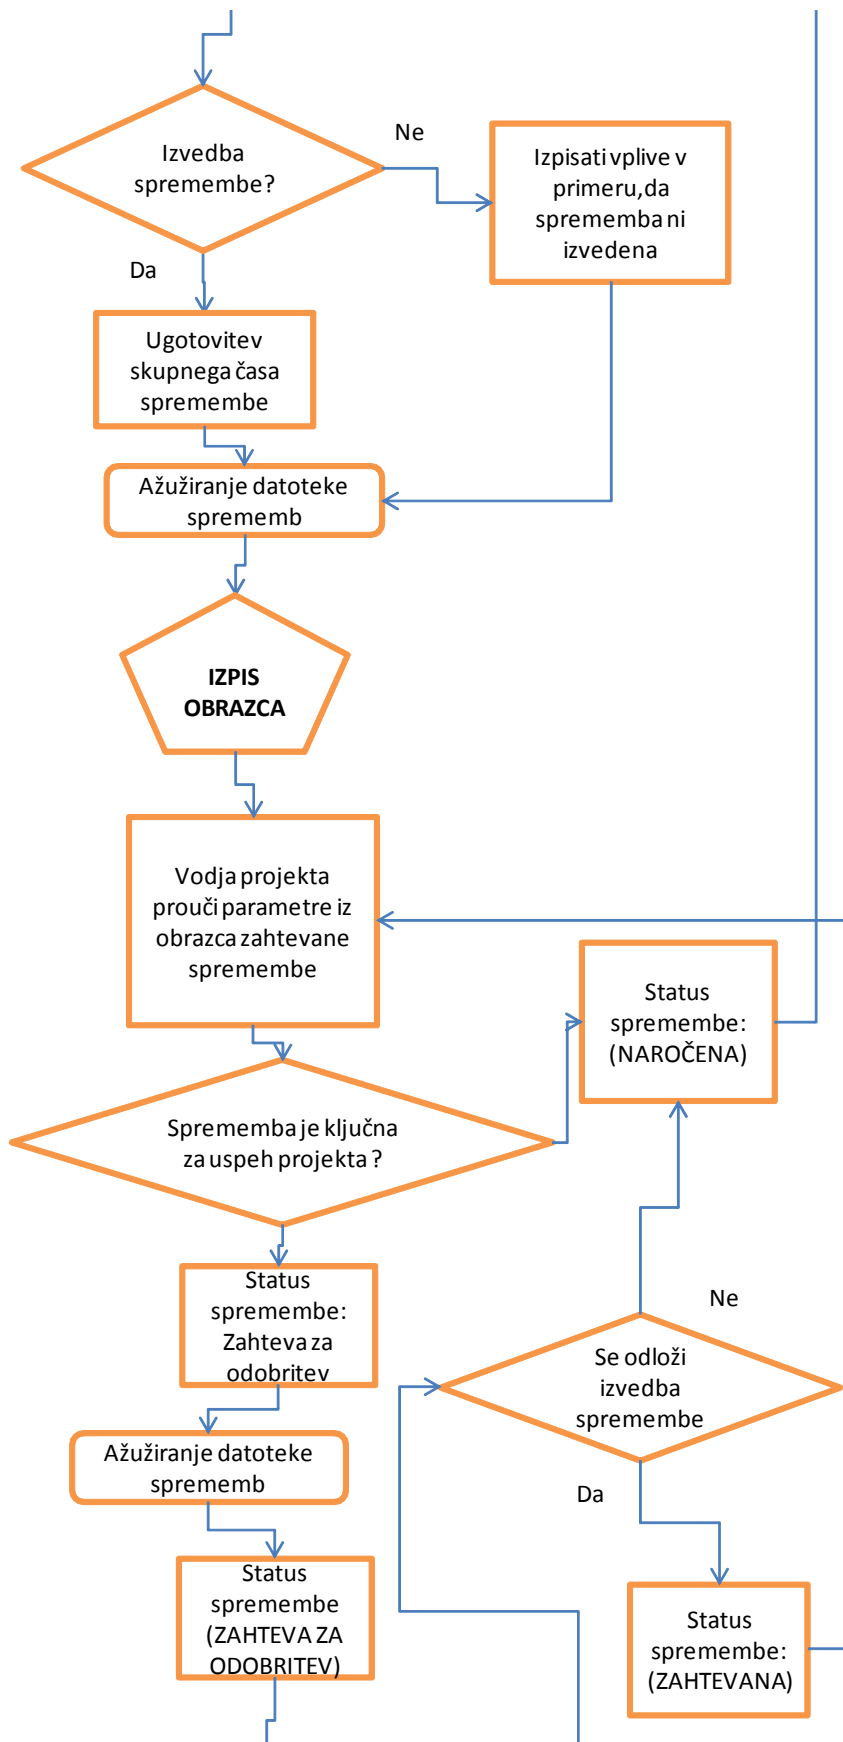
Izvedba spremembe?

Ne

Izpisati vplive v primeru,da sprememba ni izvedena

Da

Ugotovitev skupnega časa spremembe

Ažuriranje datoteke sprememb

IZPIS OBRAZCA

Vodja projekta prouči parametre iz obrazca zahtevane spremembe

Status spremembe: (NAROČENA)

Sprememba je ključna za uspeh projekta ?

Status spremembe: Zahteva za odobritev

Ne

Se odloži izvedba spremembe

Ažuriranje datoteke sprememb

Da

Status spremembe (ZAHTEVA ZA ODOBRITEV)

Status spremembe: (ZAHTEVANA)